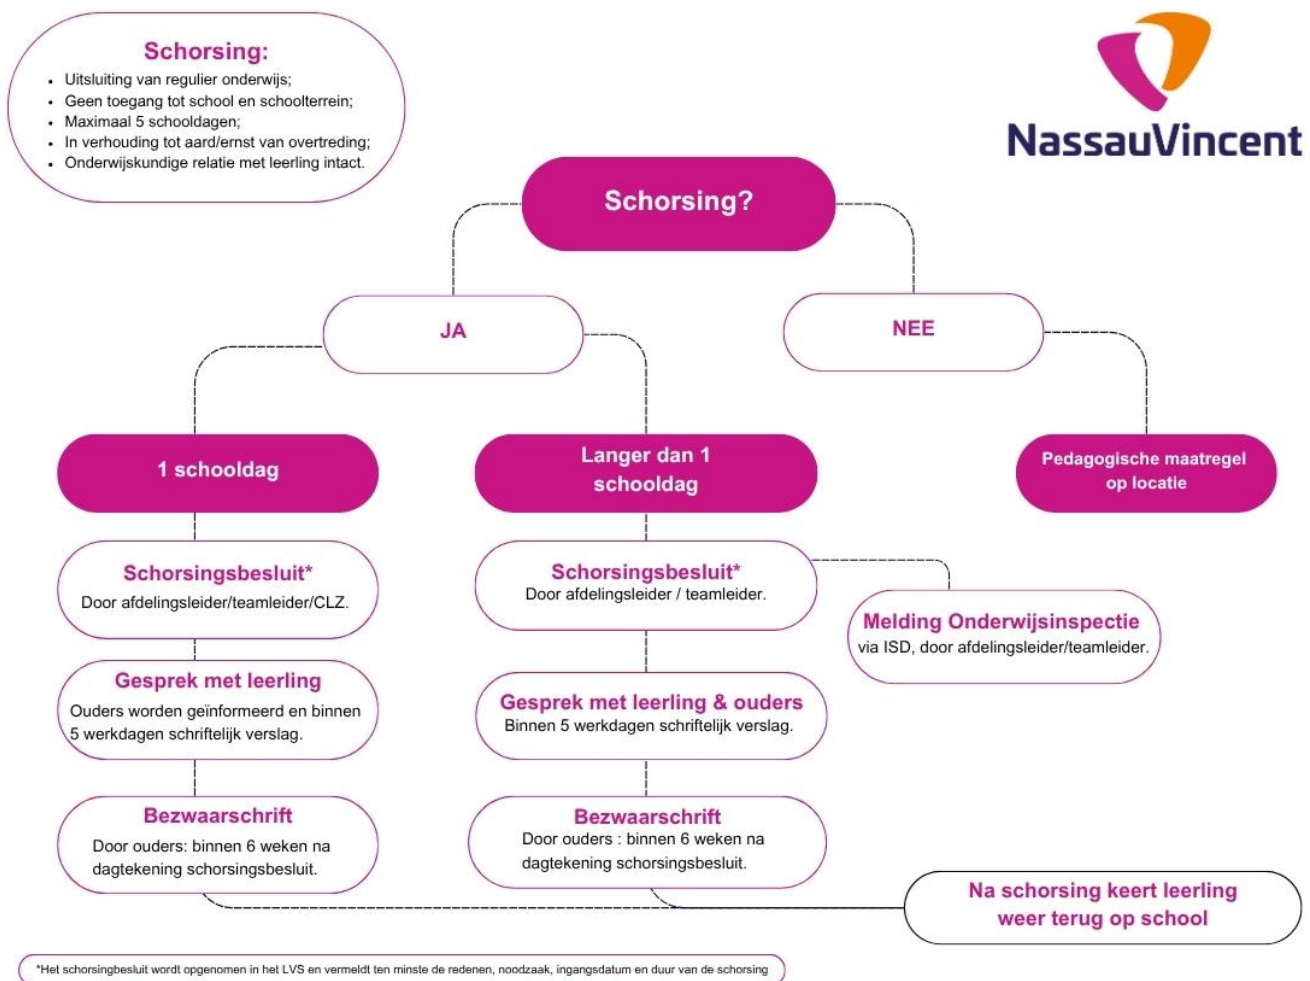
Schorsing:

- Uitsluiting van regulier onderwijs;
- Geen toegang tot school en schoolterrein;
- Maximaal 5 schooldagen;
- In verhouding tot aard/ernst van overtreding;
- Onderwijskundige relatie met leerling intact.

NassauVincent

Schorsing?

JA

NEE

1 schooldag

Langer dan 1 schooldag

Pedagogische maatregel op locatie

Schorsingsbesluit*
Door afdelingsleider/teamleider/CLZ.

Schorsingsbesluit*
Door afdelingsleider / teamleider.

Melding Onderwijsinspectie
via ISD, door afdelingsleider/teamleider.

Gesprek met leerling
Ouders worden geïnformeerd en binnen 5 werkdagen schriftelijk verslag.

Gesprek met leerling & ouders
Binnen 5 werkdagen schriftelijk verslag.

Bezwaarschrift
Door ouders: binnen 6 weken na dagtekening schorsingsbesluit.

Bezwaarschrift
Door ouders : binnen 6 weken na dagtekening schorsingsbesluit.

Na schorsing keert leerling weer terug op school

*Het schorsingbesluit wordt opgenomen in het LVS en vermeldt ten minste de redenen, noodzaak, ingangsdatum en duur van de schorsing